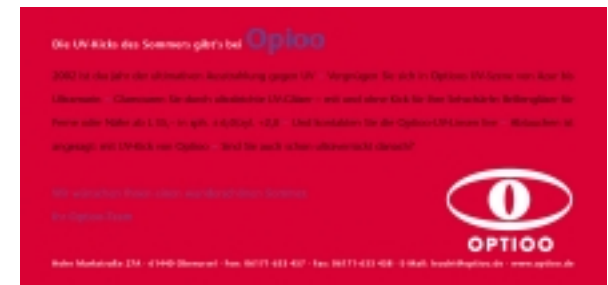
Die UV-Kicks des Sommers gibt's bei Optioo

2002 ist das Jahr der ultimativen Ausstrahlung gegen UV. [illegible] Optioo UV-Stores von Aasa bis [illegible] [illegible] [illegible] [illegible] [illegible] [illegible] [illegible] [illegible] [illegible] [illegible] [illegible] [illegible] Optioo-UV-Linsen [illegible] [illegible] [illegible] UV-Kick von Optioo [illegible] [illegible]

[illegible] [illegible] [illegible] Optioo-Team

OPTIOO

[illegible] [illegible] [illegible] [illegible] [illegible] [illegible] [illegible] www.optioo.de